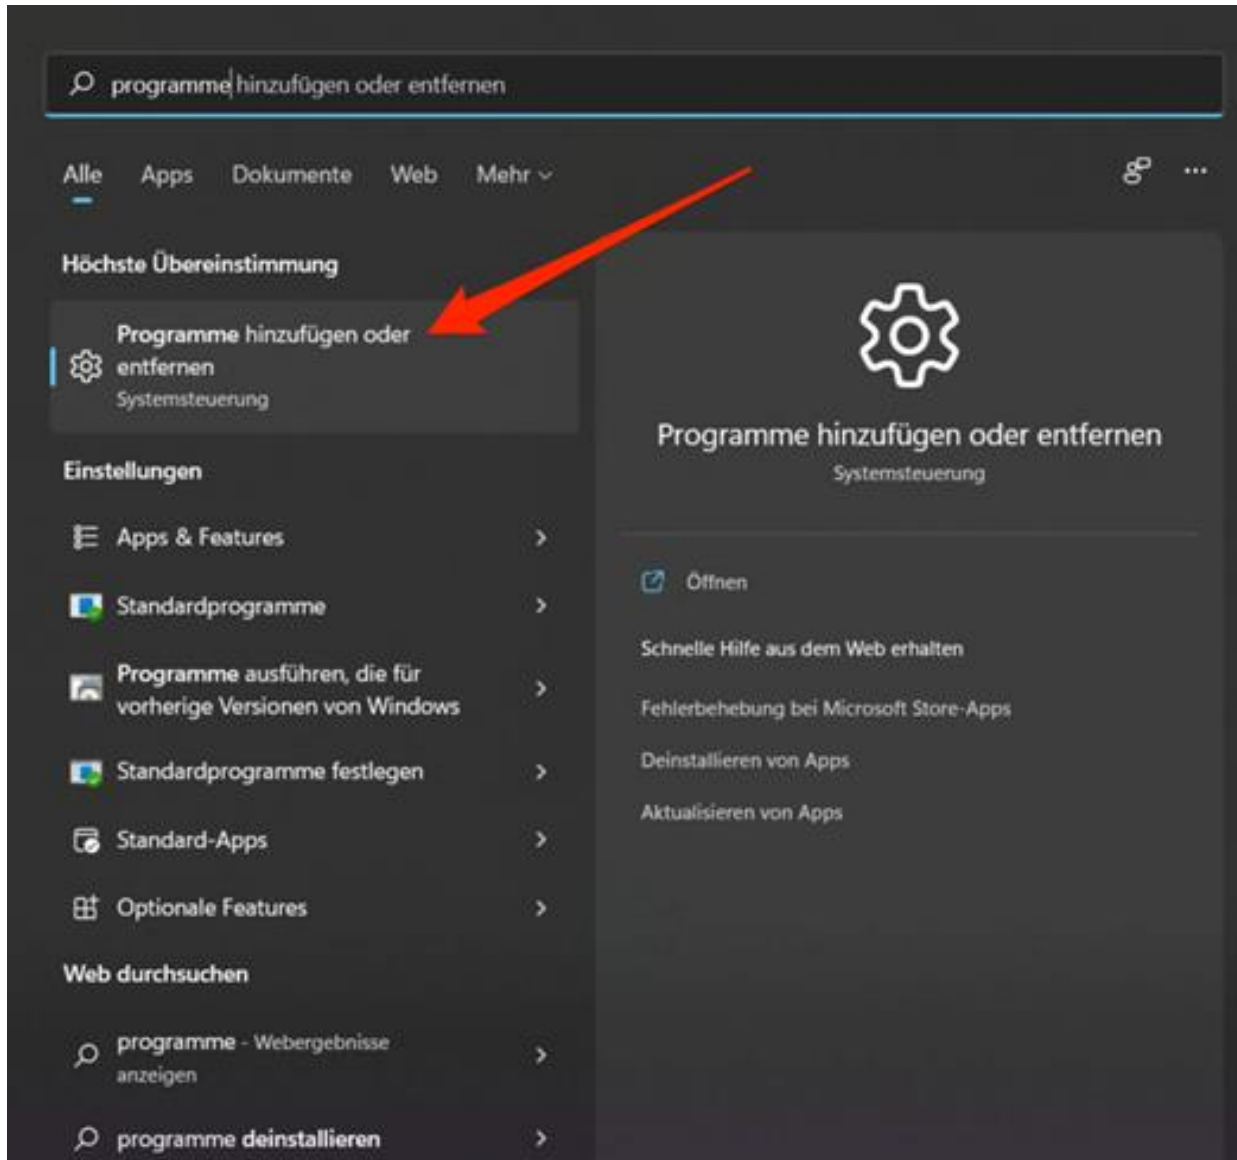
programme hinzufügen oder entfernen

Alle Apps Dokumente Web Mehr

Höchste Übereinstimmung

Programme hinzufügen oder entfernen
Systemsteuerung

Einstellungen

Apps & Features

Standardprogramme

Programme ausführen, die für vorherige Versionen von Windows

Standardprogramme festlegen

Standard-Apps

Optionale Features

Web durchsuchen

programme - Webergebnisse anzeigen

programme deinstallieren

Programme hinzufügen oder entfernen
Systemsteuerung

Öffnen

Schnelle Hilfe aus dem Web erhalten

Fehlerbehebung bei Microsoft Store-Apps

Deinstallieren von Apps

Aktualisieren von Apps